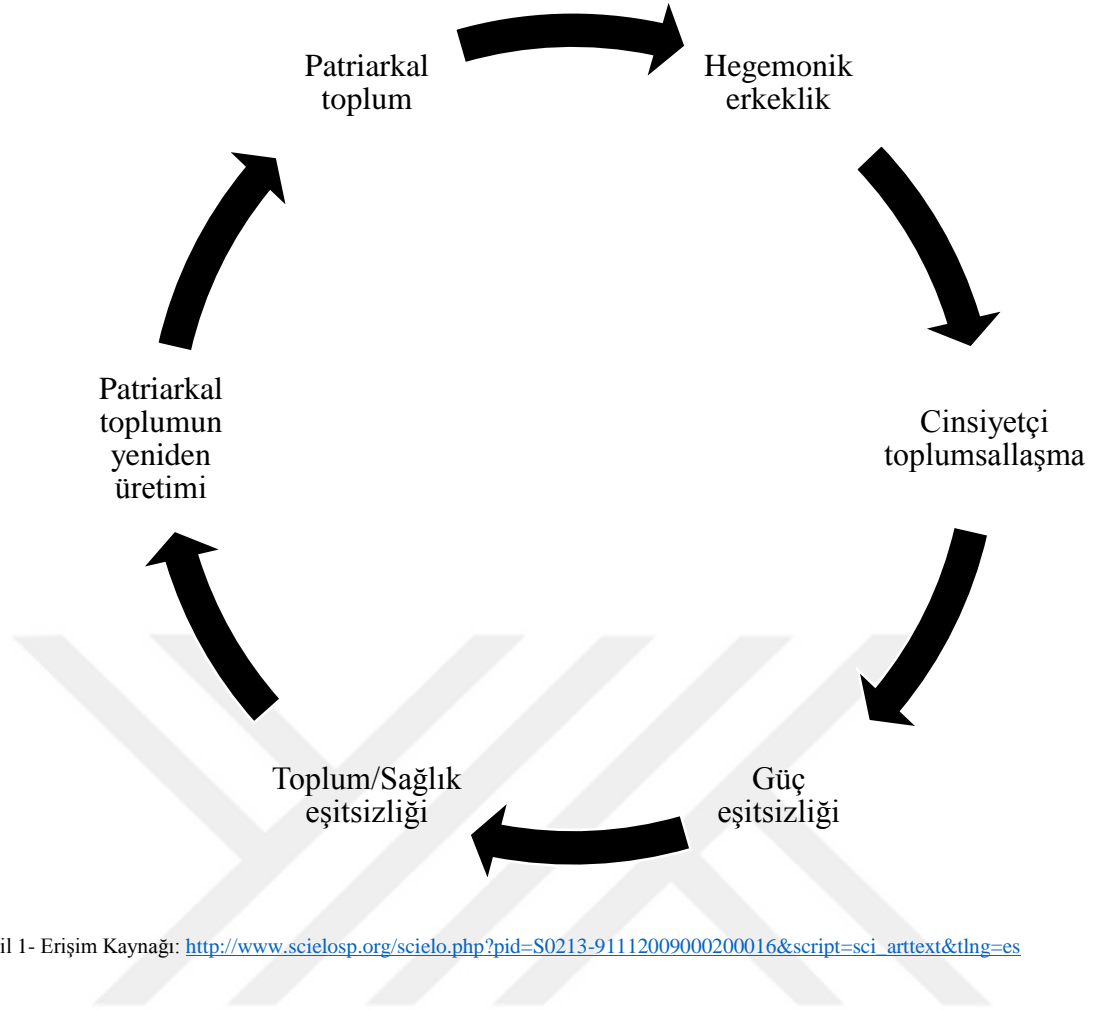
Patriarkal toplum

Hegemonik erkeklik

Cinsiyetçi toplumsallaşma

Güç eşitsizliği

Toplum/Sağlık eşitsizliği

Patriarkal toplumun yeniden üretimi

il 1- Erişim Kaynağı: http://www.scielosp.org/scielo.php?pid=S0213-91112009000200016&script=sci_arttext&tlng=es